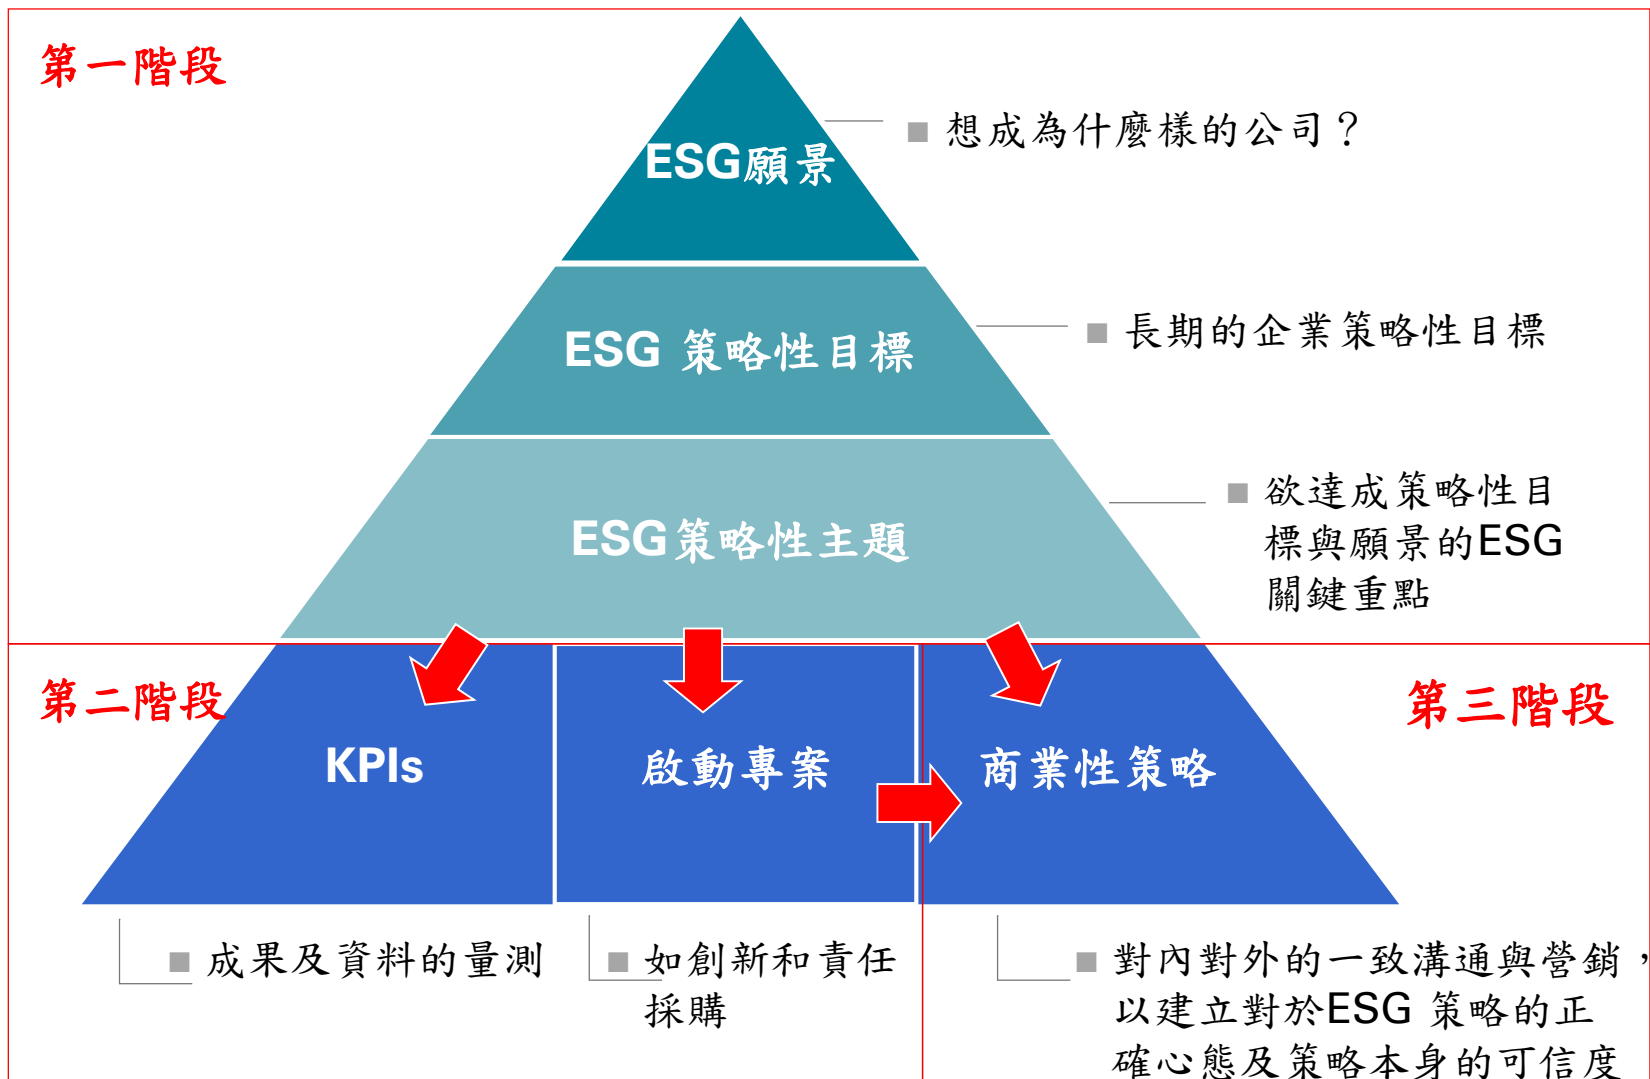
第一階段

ESG願景

想成為什麼樣的公司？

ESG 策略性目標

長期的企業策略性目標

ESG策略性主題

欲達成策略性目標與願景的ESG關鍵重點

第二階段

KPIs

啟動專案

商業性策略

第三階段

成果及資料的量測

如創新和責任採購

對內對外的一致溝通與營銷，以建立對於ESG 策略的正確心態及策略本身的可信度